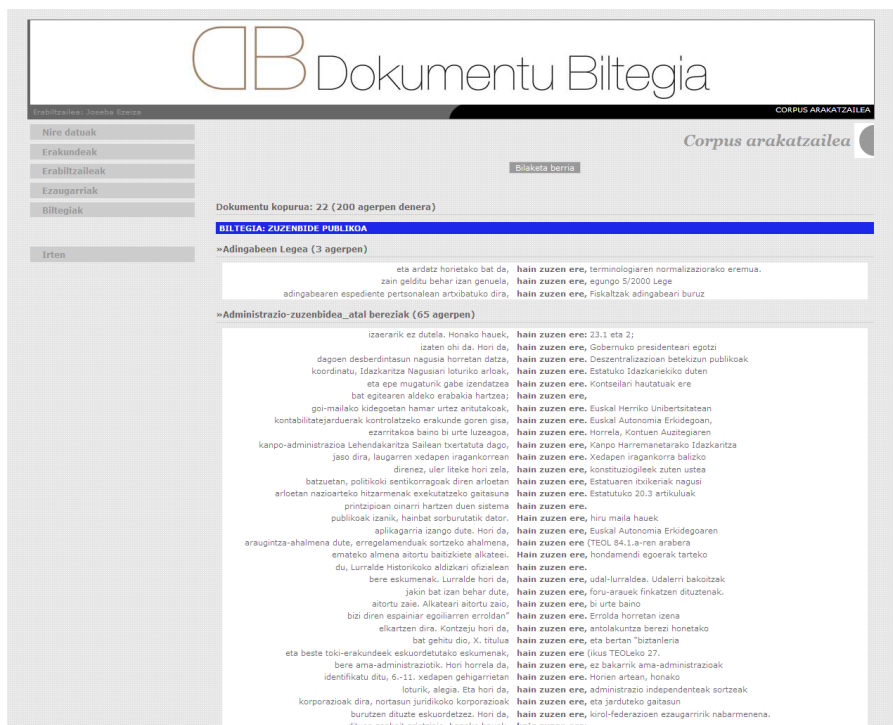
DB Dokumentu Biltegia

Erabiltzailea: Joseba Ezeiza

CORPUS ARAKATZAILEA

Nire datuak
Erakundeak
Erabiltzaileak
Ezaugarriak
Biltegiak

Irten

Corpus arakatzailea

Bilaketa berria

Dokumentu kopurua: 22 (200 agerpen denera)

BILTEGIA: ZUZENBIDE PUBLIKOA

»Adingabeen Legea (3 agerpen)

| | |
|---|---|
| eta ardatz horietako bat da, | **hain zuzen ere,** terminologiaren normalizaziorako eremua. |
| zain gelditu behar izan genuela, | **hain zuzen ere,** egungo 5/2000 Lege |
| adingabearen espediente pertsonalean artxibatuko dira, | **hain zuzen ere,** Fiskaltzak adingabeari buruz |

»Administrazio-zuzenbidea_atal bereziak (65 agerpen)

| | |
|---|---|
| izaerarik ez dutela. Honako hauek, | **hain zuzen ere:** 23.1 eta 2; |
| izaten ohi da. Hori da, | **hain zuzen ere,** Gobernuko presidenteari egotzi |
| dagoen desberdintasun nagusia horretan datza, | **hain zuzen ere,** Deszentralizazioan betekizun publikoak |
| koordinatu, Idazkaritza Nagusiari loturiko arloak, | **hain zuzen ere,** Estatuko Idazkariekiko duten |
| eta epe mugaturik gabe izendatzea | **hain zuzen ere,** Kontseilari hautatuak ere |
| bat egitearen aldeko erabakia hartzea; | **hain zuzen ere,** |
| goi-mailako kidegoetan hamar urtez aritutakoak, | **hain zuzen ere,** Euskal Herriko Unibertsitatean |
| kontabilitatejarduerak kontrolatzeko erakunde goren gisa, | **hain zuzen ere,** Euskal Autonomia Erkidegoan, |
| ezarritakoa baino bi urte luzeagoa, | **hain zuzen ere,** Horrela, Kontuen Auzitegiaren |
| kanpo-administrazioa Lehendakaritza Sailean txertatuta dago, | **hain zuzen ere,** Kanpo Harremanetarako Idazkaritza |
| jaso dira, laugarren xedapen iragankorrean | **hain zuzen ere,** Xedapen iragankorra balizko |
| direnez, uler liteke hori zela, | **hain zuzen ere,** konstituziogileek zuten ustea |
| batzuetan, politikoki sentikorragoak diren arloetan | **hain zuzen ere,** Estatuaren itxikeriak nagusi |
| arloetan nazioarteko hitzarmenak exekutatzeko gaitasuna | **hain zuzen ere,** Estatutuko 20.3 artikuluak |
| printzipioan oinarri hartzen duen sistema | **hain zuzen ere.** |
| publikoak izanik, hainbat sorburutatik dator. | **Hain zuzen ere,** hiru maila hauek |
| aplikagarria izango dute. Hori da, | **hain zuzen ere,** Euskal Autonomia Erkidegoaren |
| araugintza-ahalmena dute, erregelamenduak sortzeko ahalmena. | **Hain zuzen ere** (TEOL 84.1.a-ren arabera |
| emateko almena aitortu baitizkiete alkateei. | **Hain zuzen ere,** hondamendi egoerak tarteko |
| du, Lurralde Historikoko aldizkari ofizialean | **hain zuzen ere.** |
| bere eskumenak. Lurralde hori da, | **hain zuzen ere,** udal-lurraldea. Udalerri bakoitzak |
| jakin bat izan behar dute, | **hain zuzen ere,** foru-arauek finkatzen dituztenak. |
| aitortu zaie. Alkateari aitortu zaio, | **hain zuzen ere,** bi urte baino |
| bizi diren espainiar egoiliarren erroldan" | **hain zuzen ere.** Errolda horretan izena |
| elkartzen dira. Kontzeju hori da, | **hain zuzen ere,** antolakuntza berezi honetako |
| bat gehitu dio, X. titulua | **hain zuzen ere,** eta bertan "biztanleria |
| eta beste toki-erakundeek eskuordetutako eskumenak, | **hain zuzen ere** (ikus TEOLeko 27. |
| bere ama-administraziotik. Hori horrela da, | **hain zuzen ere,** ez bakarrik ama-administrazioak |
| identifikatu ditu, 6.-11. xedapen gehigarrietan | **hain zuzen ere.** Horien artean, honako |
| loturik, alegia. Eta hori da, | **hain zuzen ere,** administrazio independenteak sortzeak |
| korporazioak dira, nortasun juridikoko korporazioak | **hain zuzen ere,** eta jarduteko gaitasun |
| burutzen dituzte eskuordetzez. Hori da, | **hain zuzen ere,** kirol-federazioen ezaugarririk nabarmenena. |